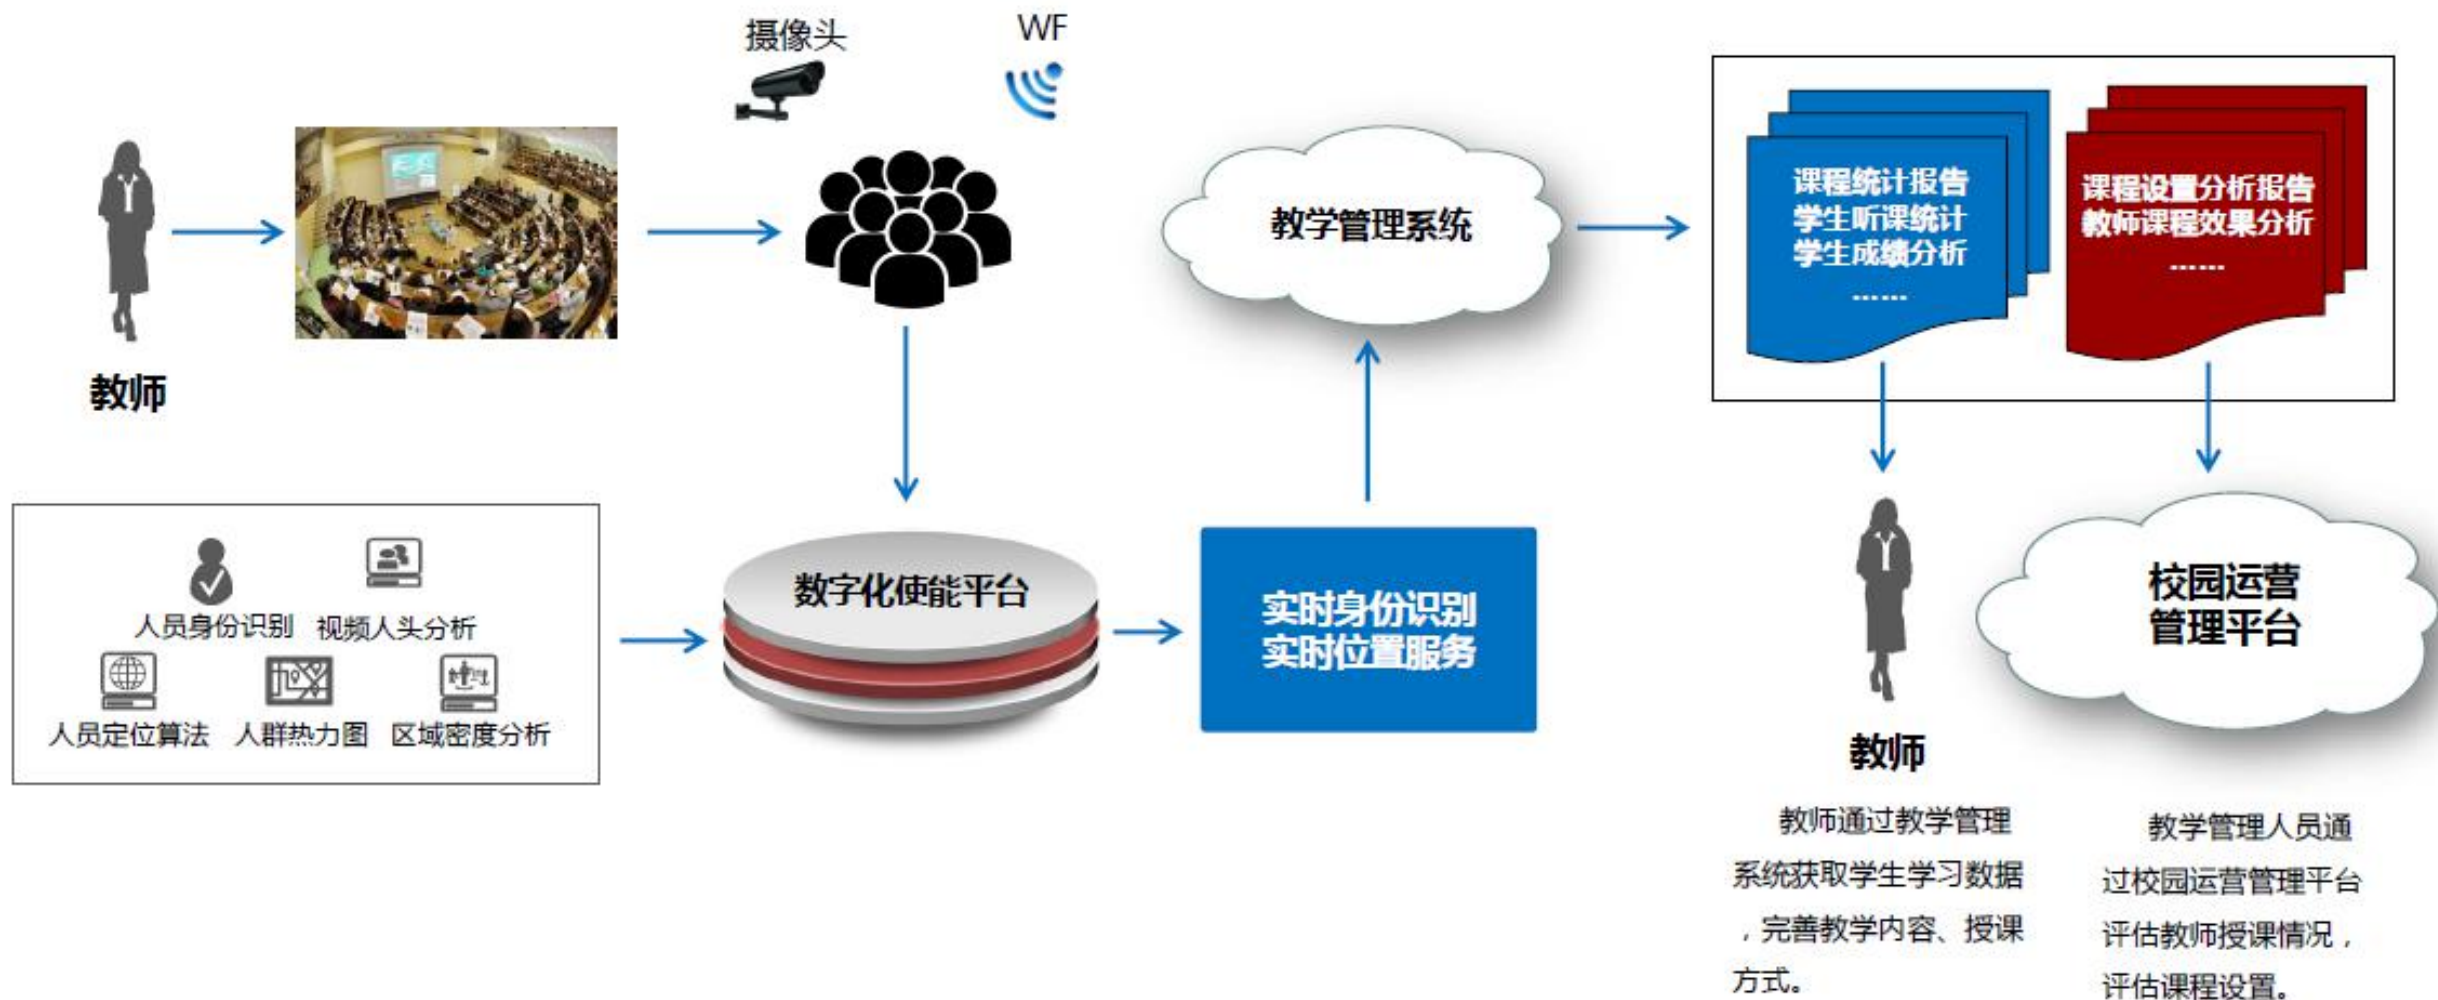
摄像头

WF

教师

教学管理系统

课程统计报告
学生听课统计
学生成绩分析
……

课程设置分析报告
教师课程效果分析
……

人员身份识别 视频人头分析
人员定位算法 人群热力图 区域密度分析

数字化使能平台

实时身份识别
实时位置服务

教师

校园运营
管理平台

教师通过教学管理系统获取学生学习数据，完善教学内容、授课方式。

教学管理人员通过校园运营管理平台评估教师授课情况，评估课程设置。